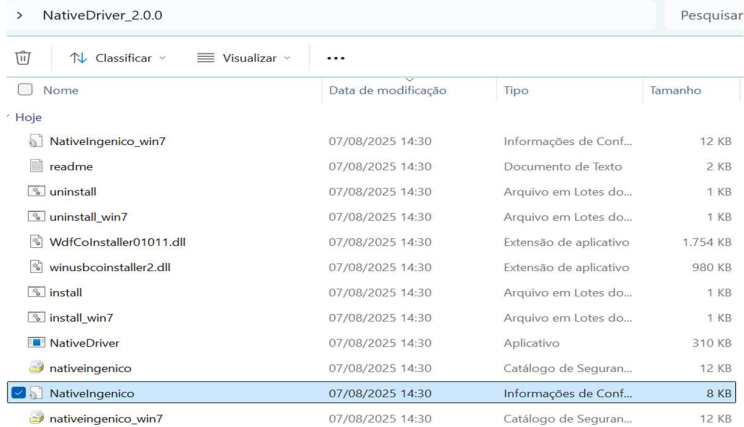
> NativeDriver_2.0.0

Pesquisar

Classificar ˅ Visualizar ˅ ...

| Nome | Data de modificação | Tipo | Tamanho |
|---|---|---|---|
| Hoje | | | |
| NativeIngenico_win7 | 07/08/2025 14:30 | Informações de Conf... | 12 KB |
| readme | 07/08/2025 14:30 | Documento de Texto | 2 KB |
| uninstall | 07/08/2025 14:30 | Arquivo em Lotes do... | 1 KB |
| uninstall_win7 | 07/08/2025 14:30 | Arquivo em Lotes do... | 1 KB |
| WdfCoInstaller01011.dll | 07/08/2025 14:30 | Extensão de aplicativo | 1.754 KB |
| winusbcoinstaller2.dll | 07/08/2025 14:30 | Extensão de aplicativo | 980 KB |
| install | 07/08/2025 14:30 | Arquivo em Lotes do... | 1 KB |
| install_win7 | 07/08/2025 14:30 | Arquivo em Lotes do... | 1 KB |
| NativeDriver | 07/08/2025 14:30 | Aplicativo | 310 KB |
| nativeingenico | 07/08/2025 14:30 | Catálogo de Seguran... | 12 KB |
| NativeIngenico | 07/08/2025 14:30 | Informações de Conf... | 8 KB |
| nativeingenico_win7 | 07/08/2025 14:30 | Catálogo de Seguran... | 12 KB |